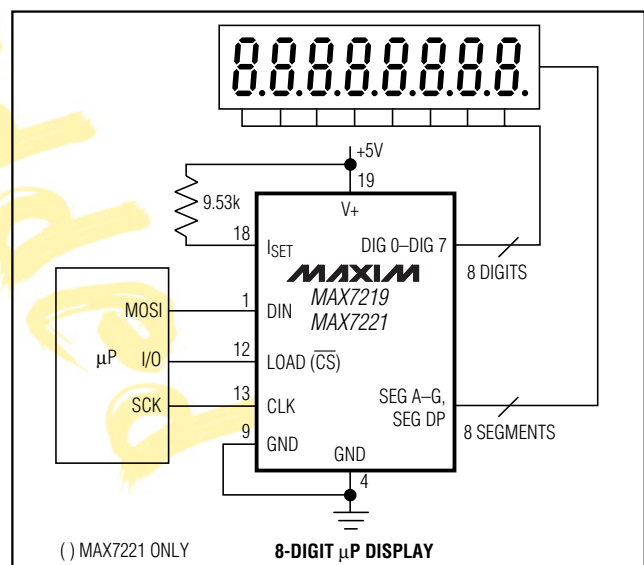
8.8.8.8.8.8.8.8.

+5V

19

9.53k

V+

18

$I_{SET}$

DIG 0–DIG 7

8 DIGITS

MAXIM

MAX7219

MAX7221

MOSI

1

DIN

μP

I/O

12

LOAD $(\overline{CS})$

SCK

13

CLK

SEG A–G, SEG DP

8 SEGMENTS

9

GND

GND

4

( ) MAX7221 ONLY

8-DIGIT μP DISPLAY